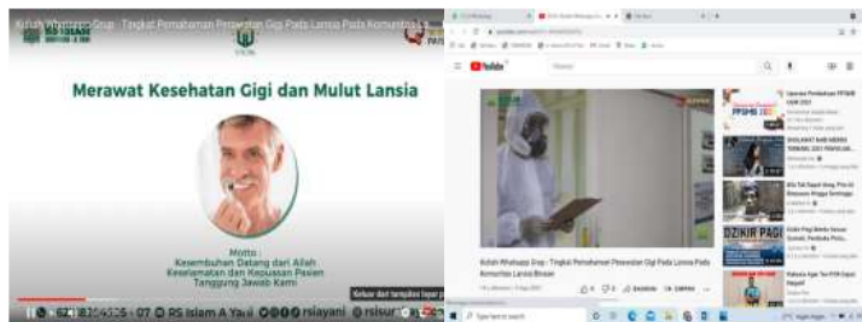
Kifah Whatsapp Grup : Tingkat Pemahaman Perawatan Gigi Pada Lansia Pada Komunitas L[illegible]

Merawat Kesehatan Gigi dan Mulut Lansia

Motto :
Kesembuhan Datang dari Allah
Keselamatan dan Kepuasan Pasien
Tanggung Jawab Kami

Keluar dari tampilan layar p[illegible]

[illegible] 62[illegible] 8204326 - 07 RS Islam A Yani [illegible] rsiayani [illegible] rsisur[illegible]

YouTube

Kifah Whatsapp Grup : Tingkat Pemahaman Perawatan Gigi Pada Lansia Pada Komunitas Lansia Binaan

Upacara Pembukaan PPSMB UGM 2021

PPSMB 2021

SHOLAWAT NABI MERDU TERBARU 2021 PENYEJUK...

Bila Tak Dapat Ibing, Pria di Bimasaan Hingga Tembagu

DZIKIR PAGI

Dzikir Pagi Sesuai Sunnah, Pembuka Pintu...

Rahasia Agar Tes PTN Dapat Negeri

Type here to search